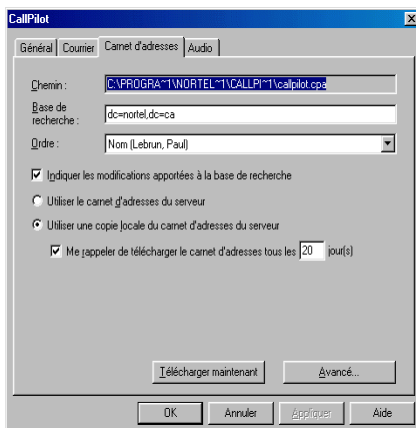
CallPilot

Général | Courrier | Carnet d'adresses | Audio

Chemin : C:\PROGRA~1\NORTEL~1\CALLPI~1\callpilot.cpa

Base de recherche : dc=nortel,dc=ca

Ordre : Nom (Lebrun, Paul)

Indiquer les modifications apportées à la base de recherche

Utiliser le carnet d'adresses du serveur

Utiliser une copie locale du carnet d'adresses du serveur

Me rappeler de télécharger le carnet d'adresses tous les 20 jour(s)

Télécharger maintenant

Avancé...

OK

Annuler

Appliquer

Aide